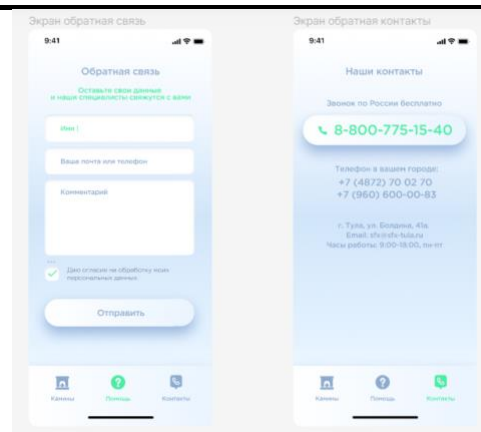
Экран обратная связь

9:41

Обратная связь

Оставьте свои данные и наши специалисты свяжутся с вами

Имя

Ваша почта или телефон

Комментарий

Даю согласие на обработку моих персональных данных

Отправить

Камины

Помощь

Контакты

Экран обратная контакты

9:41

Наши контакты

Звонок по России бесплатно

8-800-775-15-40

Телефон в вашем городе:
+7 (4872) 70 02 70
+7 (960) 600-00-83

г. Тула, ул. Болдина, 41а
Email: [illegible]
Часы работы: 9:00-18:00, пн-пт

Камины

Помощь

Контакты